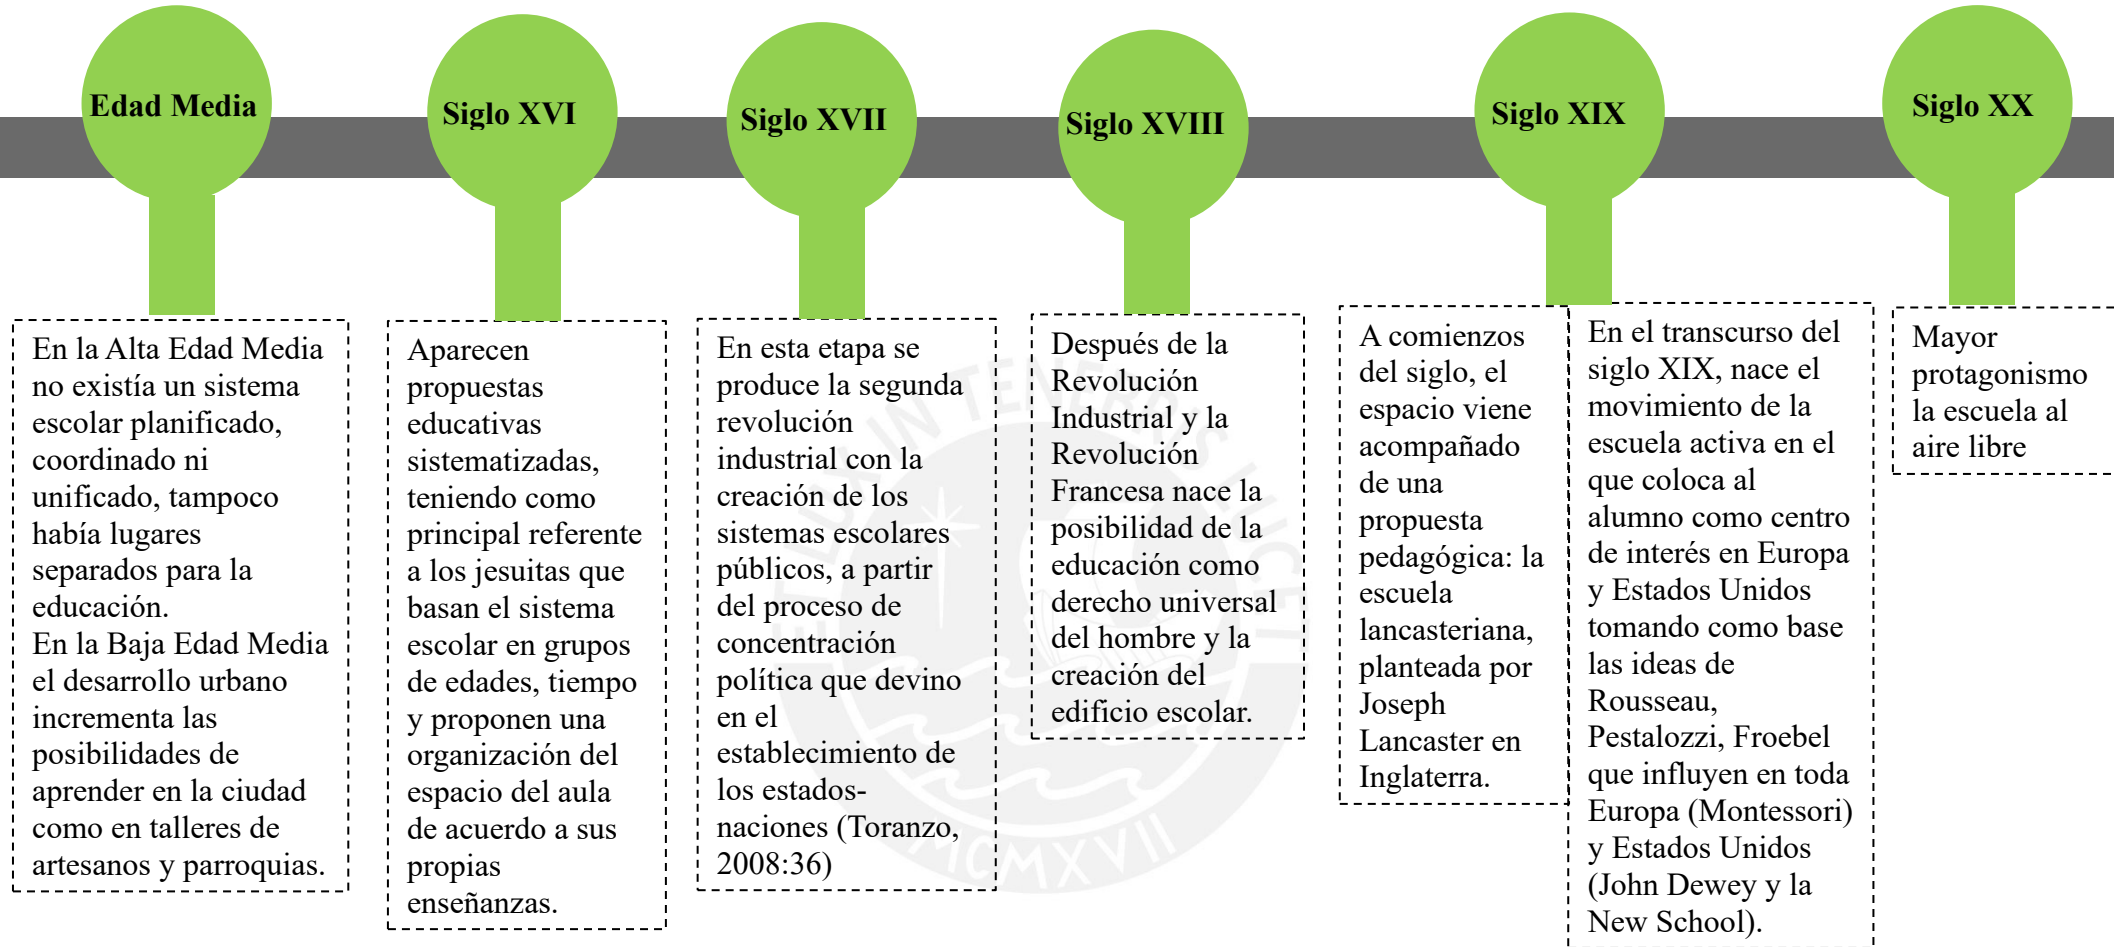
Edad Media

En la Alta Edad Media no existía un sistema escolar planificado, coordinado ni unificado, tampoco había lugares separados para la educación.
En la Baja Edad Media el desarrollo urbano incrementa las posibilidades de aprender en la ciudad como en talleres de artesanos y parroquias.

Siglo XVI

Aparecen propuestas educativas sistematizadas, teniendo como principal referente a los jesuitas que basan el sistema escolar en grupos de edades, tiempo y proponen una organización del espacio del aula de acuerdo a sus propias enseñanzas.

Siglo XVII

En esta etapa se produce la segunda revolución industrial con la creación de los sistemas escolares públicos, a partir del proceso de concentración política que devino en el establecimiento de los estados-naciones (Toranzo, 2008:36)

Siglo XVIII

Después de la Revolución Industrial y la Revolución Francesa nace la posibilidad de la educación como derecho universal del hombre y la creación del edificio escolar.

Siglo XIX

A comienzos del siglo, el espacio viene acompañado de una propuesta pedagógica: la escuela lancasteriana, planteada por Joseph Lancaster en Inglaterra.

En el transcurso del siglo XIX, nace el movimiento de la escuela activa en el que coloca al alumno como centro de interés en Europa y Estados Unidos tomando como base las ideas de Rousseau, Pestalozzi, Froebel que influyen en toda Europa (Montessori) y Estados Unidos (John Dewey y la New School).

Siglo XX

Mayor protagonismo la escuela al aire libre